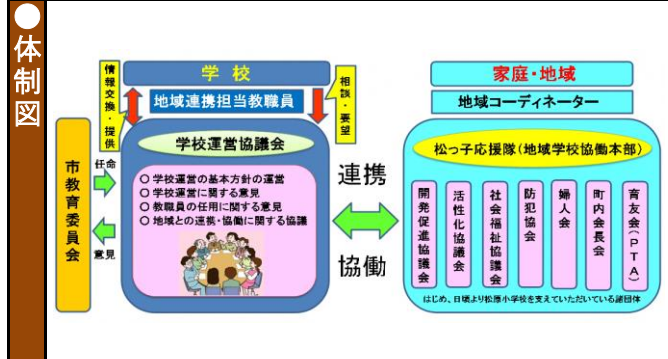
●
体制図

学校
情報交換・提供
相談・要望
地域連携担当教職員
学校運営協議会
○ 学校運営の基本方針の運営
○ 学校運営に関する意見
○ 教職員の任用に関する意見
○ 地域との連携・協働に関する協議

市教育委員会
任命
意見

連携
協働

家庭・地域
地域コーディネーター
松っ子応援隊（地域学校協働本部）
開発促進協議会
活性化協議会
社会福祉協議会
防犯協会
婦人会
町内会長会
育友会（PTA）
はじめ、日頃より松原小学校を支えていただいている諸団体